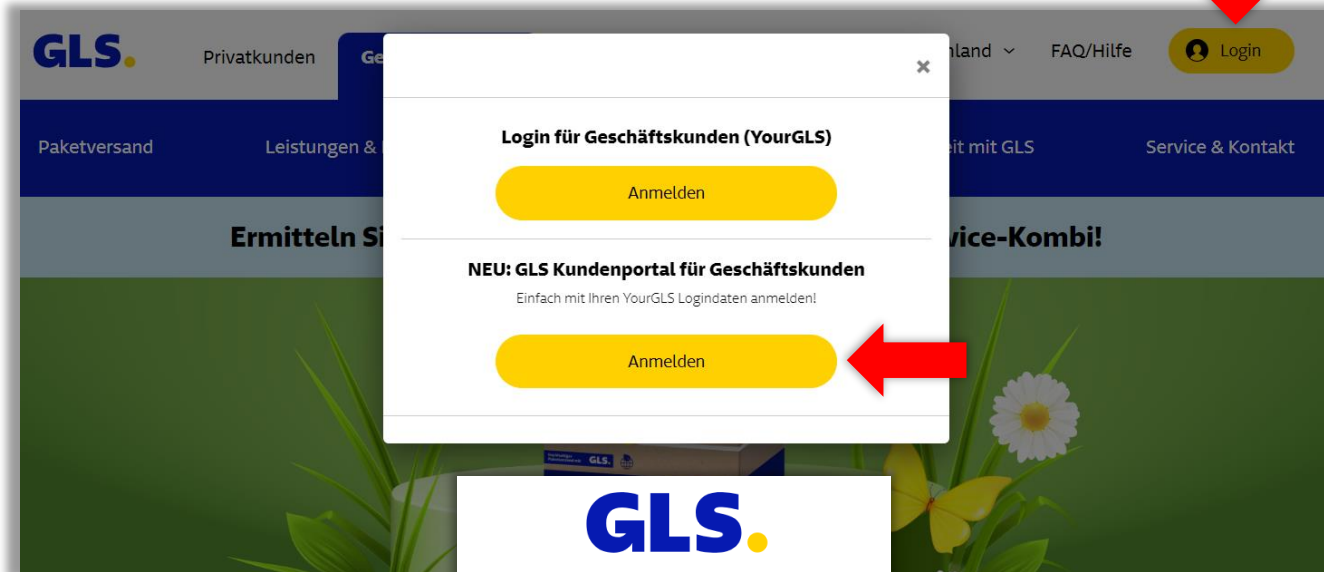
GLS.

Privatkunden

Ge

hland

FAQ/Hilfe

Login

Paketversand

Leistungen &

eit mit GLS

Service & Kontakt

Ermitteln Si

vice-Kombi!

×

Login für Geschäftskunden (YourGLS)

Anmelden

NEU: GLS Kundenportal für Geschäftskunden

Einfach mit Ihren YourGLS Logindaten anmelden!

Anmelden

GLS.

GLS.